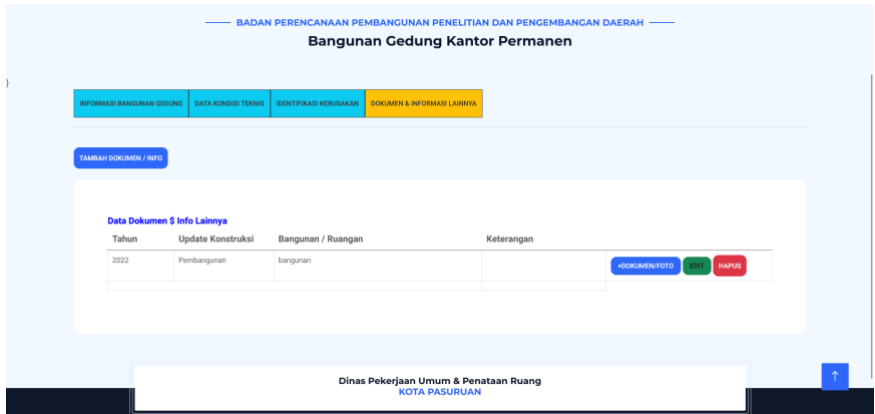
BADAN PERENCANAAN PEMBANGUNAN PENELITIAN DAN PENGEMBANGAN DAERAH

Bangunan Gedung Kantor Permanen

INFORMASI BANGUNAN GEDUNG | DATA KONDISI TEKNIS | IDENTIFIKASI KERUSAKAN | DOKUMEN & INFORMASI LAINNYA

TAMBAH DOKUMEN / INFO

Data Dokumen $ Info Lainnya

| Tahun | Update Konstruksi | Bangunan / Ruangan | Keterangan | |
|---|---|---|---|---|
| 2022 | Pembangunan | bangunan | | +DOKUMEN/FOTO EDIT HAPUS |

Dinas Pekerjaan Umum & Penataan Ruang
KOTA PASURUAN